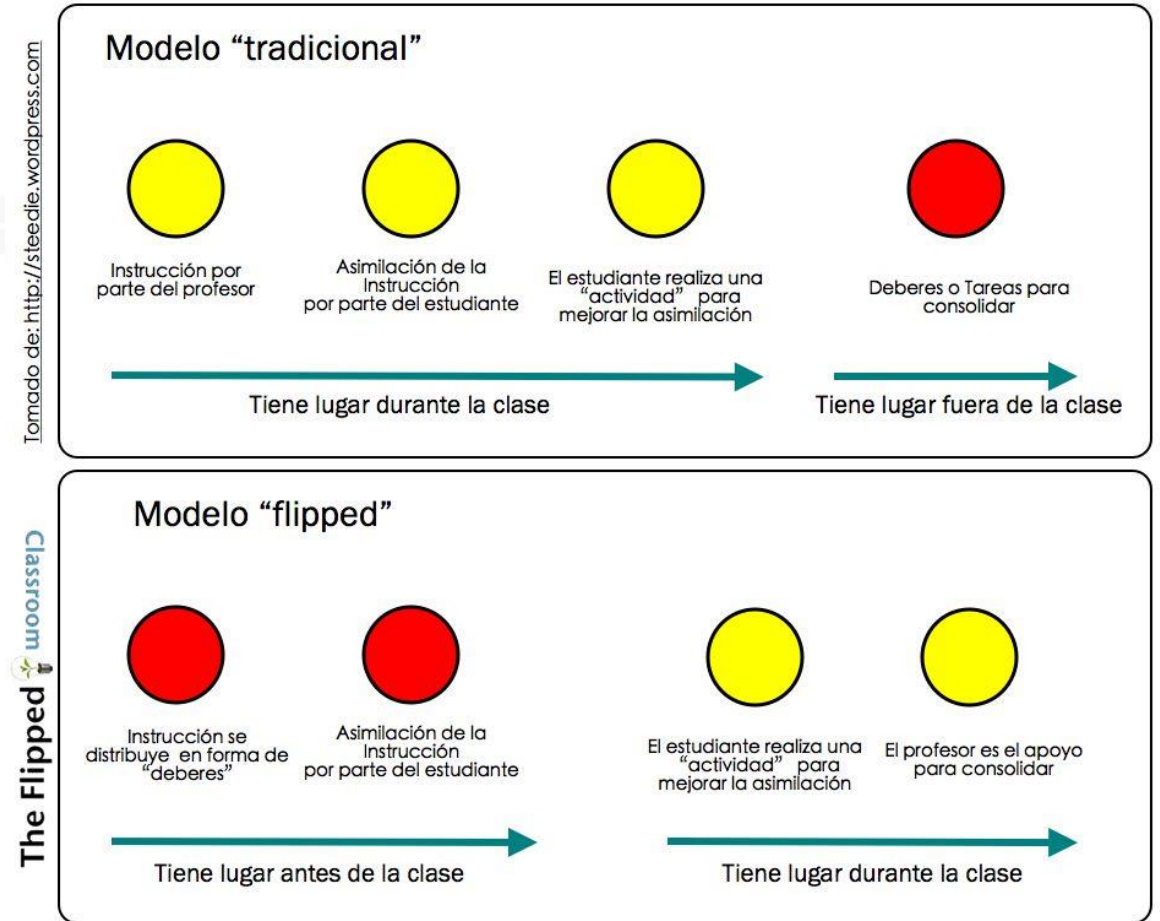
Tomado de: http://steedie.wordpress.com

Modelo “tradicional”

Instrucción por parte del profesor

Asimilación de la Instrucción por parte del estudiante

El estudiante realiza una “actividad” para mejorar la asimilación

Deberes o Tareas para consolidar

Tiene lugar durante la clase

Tiene lugar fuera de la clase

The Flipped Classroom

Modelo “flipped”

Instrucción se distribuye en forma de “deberes”

Asimilación de la Instrucción por parte del estudiante

El estudiante realiza una “actividad” para mejorar la asimilación

El profesor es el apoyo para consolidar

Tiene lugar antes de la clase

Tiene lugar durante la clase